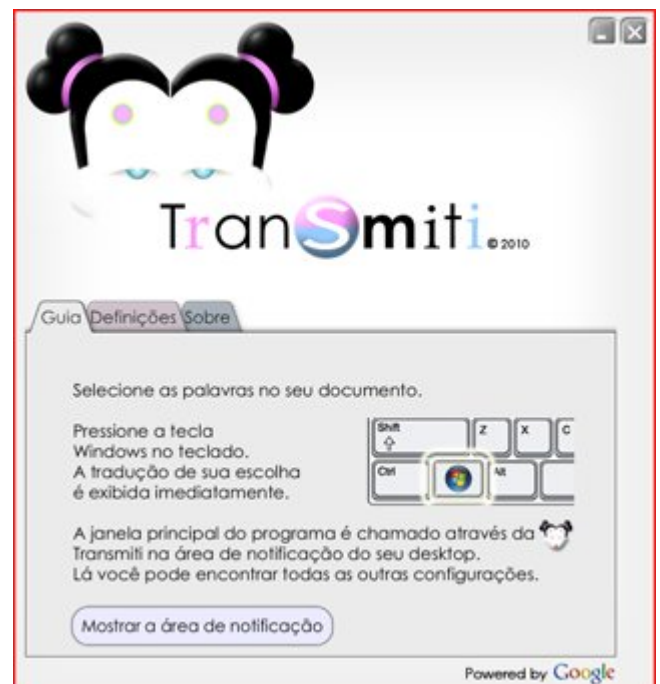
TranSmiti © 2010

Guia Definições Sobre

Selecione as palavras no seu documento.

Pressione a tecla Windows no teclado. A tradução de sua escolha é exibida imediatamente.

Shift
Z
X
C
Ctrl
Alt

A janela principal do programa é chamado através da Transmiti na área de notificação do seu desktop. Lá você pode encontrar todas as outras configurações.

Mostrar a área de notificação

Powered by Google